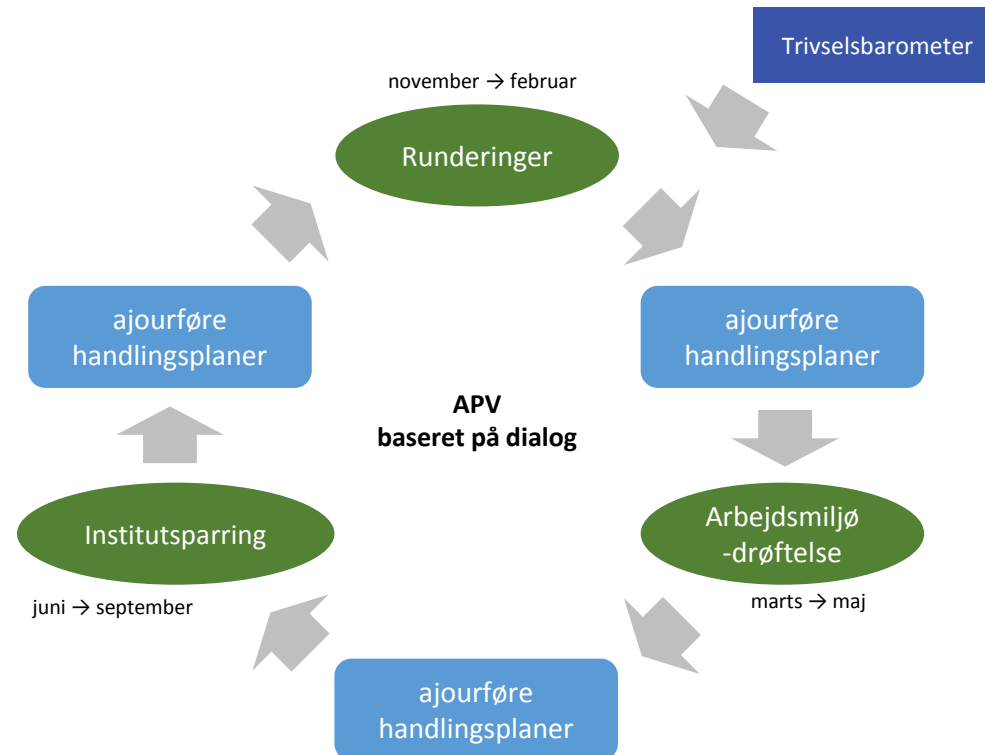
Trivselsbarometer

november → februar

Runderinger

ajourføre handlingsplaner

ajourføre handlingsplaner

APV
baseret på dialog

Arbejdsmiljø -drøftelse

marts → maj

Institutsparring

juni → september

ajourføre handlingsplaner